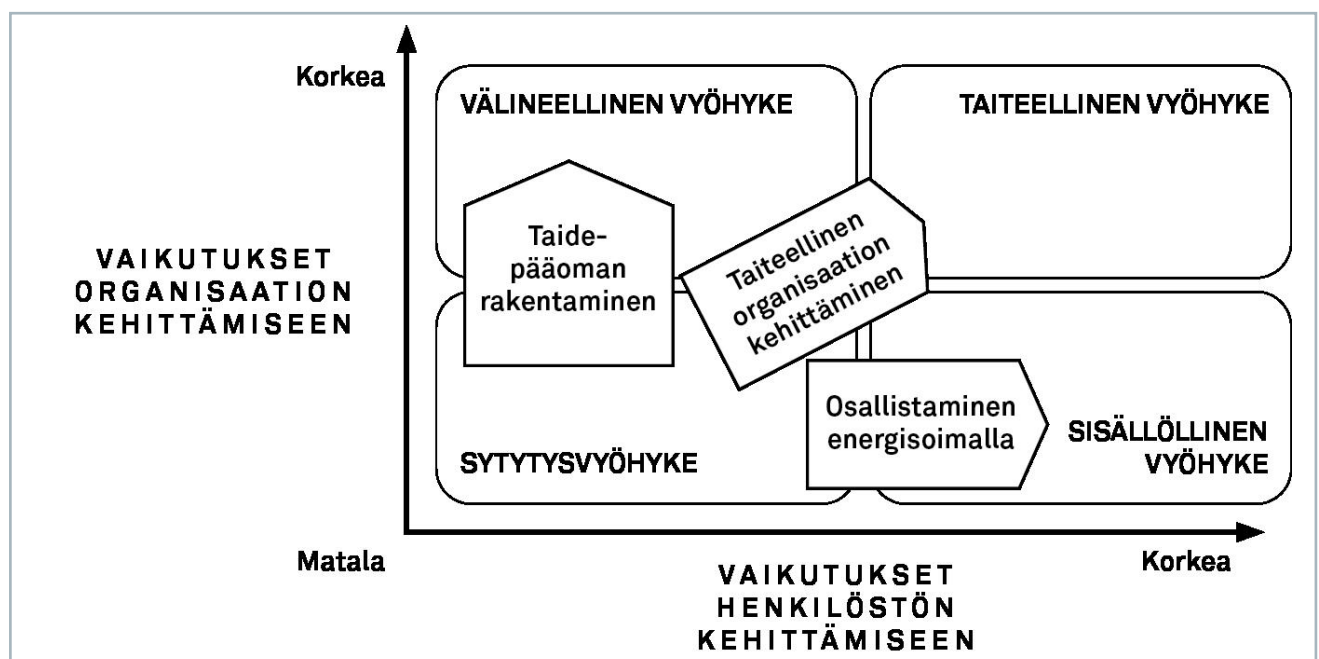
Korkea

VAIKUTUKSET ORGANISAATION KEHITTÄMISEEN

VÄLINEELLINEN VYÖHYKE

TAITEELLINEN VYÖHYKE

Taidepääoman rakentaminen

Taiteellinen organisaation kehittäminen

Osallistaminen energisoimalla

SYTYTYSVYÖHYKE

SISÄLLÖLLINEN VYÖHYKE

Matala

Korkea

VAIKUTUKSET HENKILÖSTÖN KEHITTÄMISEEN